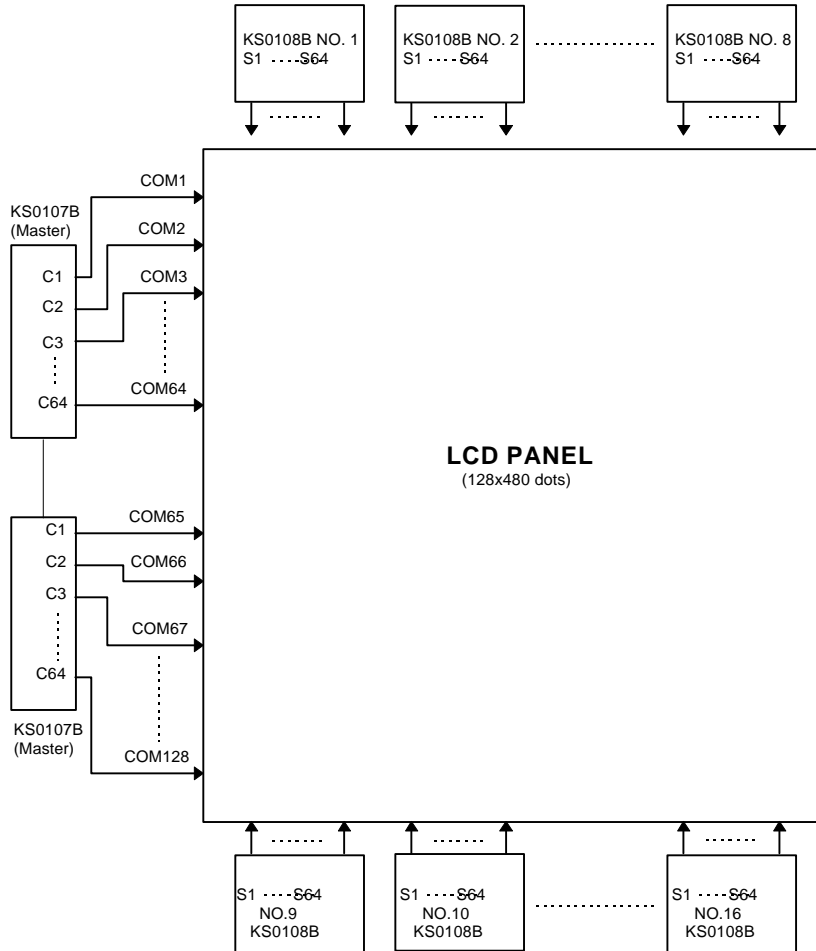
KS0108B NO. 1
S1 ---- S64

KS0108B NO. 2
S1 ---- S64

KS0108B NO. 8
S1 ---- S64

KS0107B
(Master)

C1
C2
C3
C64

COM1
COM2
COM3
COM64

LCD PANEL
(128x480 dots)

C1
C2
C3
C64

COM65
COM66
COM67
COM128

KS0107B
(Master)

S1 ---- S64
NO.9
KS0108B

S1 ---- S64
NO.10
KS0108B

S1 ---- S64
NO.16
KS0108B